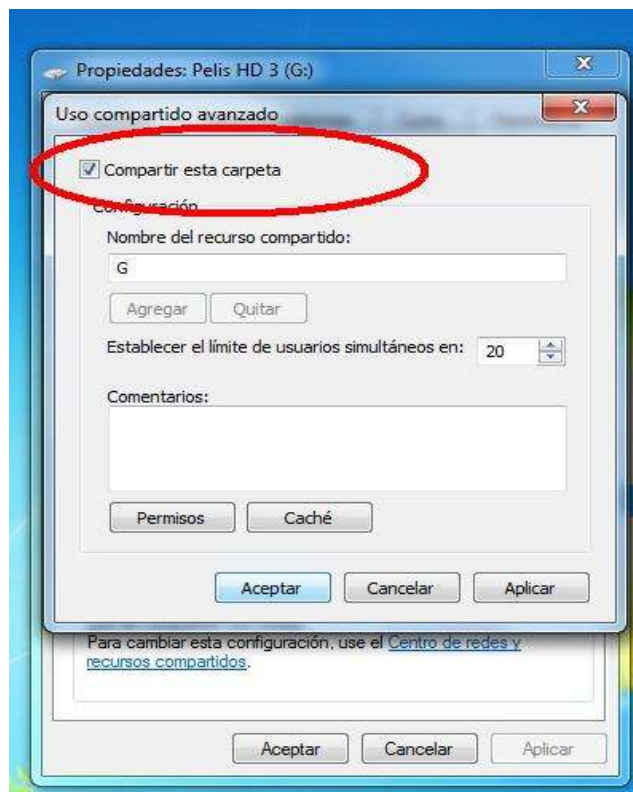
Propiedades: Pelis HD 3 (G:)

Uso compartido avanzado

Compartir esta carpeta

Configuración

Nombre del recurso compartido:

G

Agregar Quitar

Establecer el límite de usuarios simultáneos en: 20

Comentarios:

Permisos Caché

Aceptar Cancelar Aplicar

Para cambiar esta configuración, use el Centro de redes y recursos compartidos.

Aceptar Cancelar Aplicar